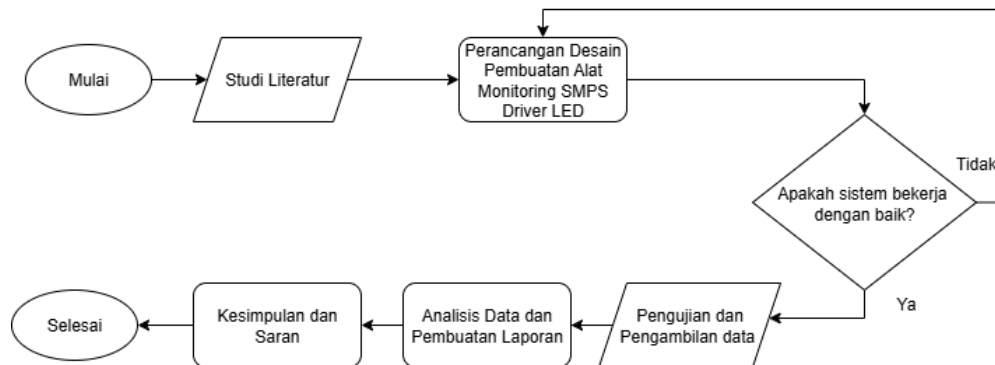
Mulai

Studi Literatur

Perancangan Desain Pembuatan Alat Monitoring SMPS Driver LED

Apakah sistem bekerja dengan baik?

Tidak

Ya

Pengujian dan Pengambilan data

Analisis Data dan Pembuatan Laporan

Kesimpulan dan Saran

Selesai